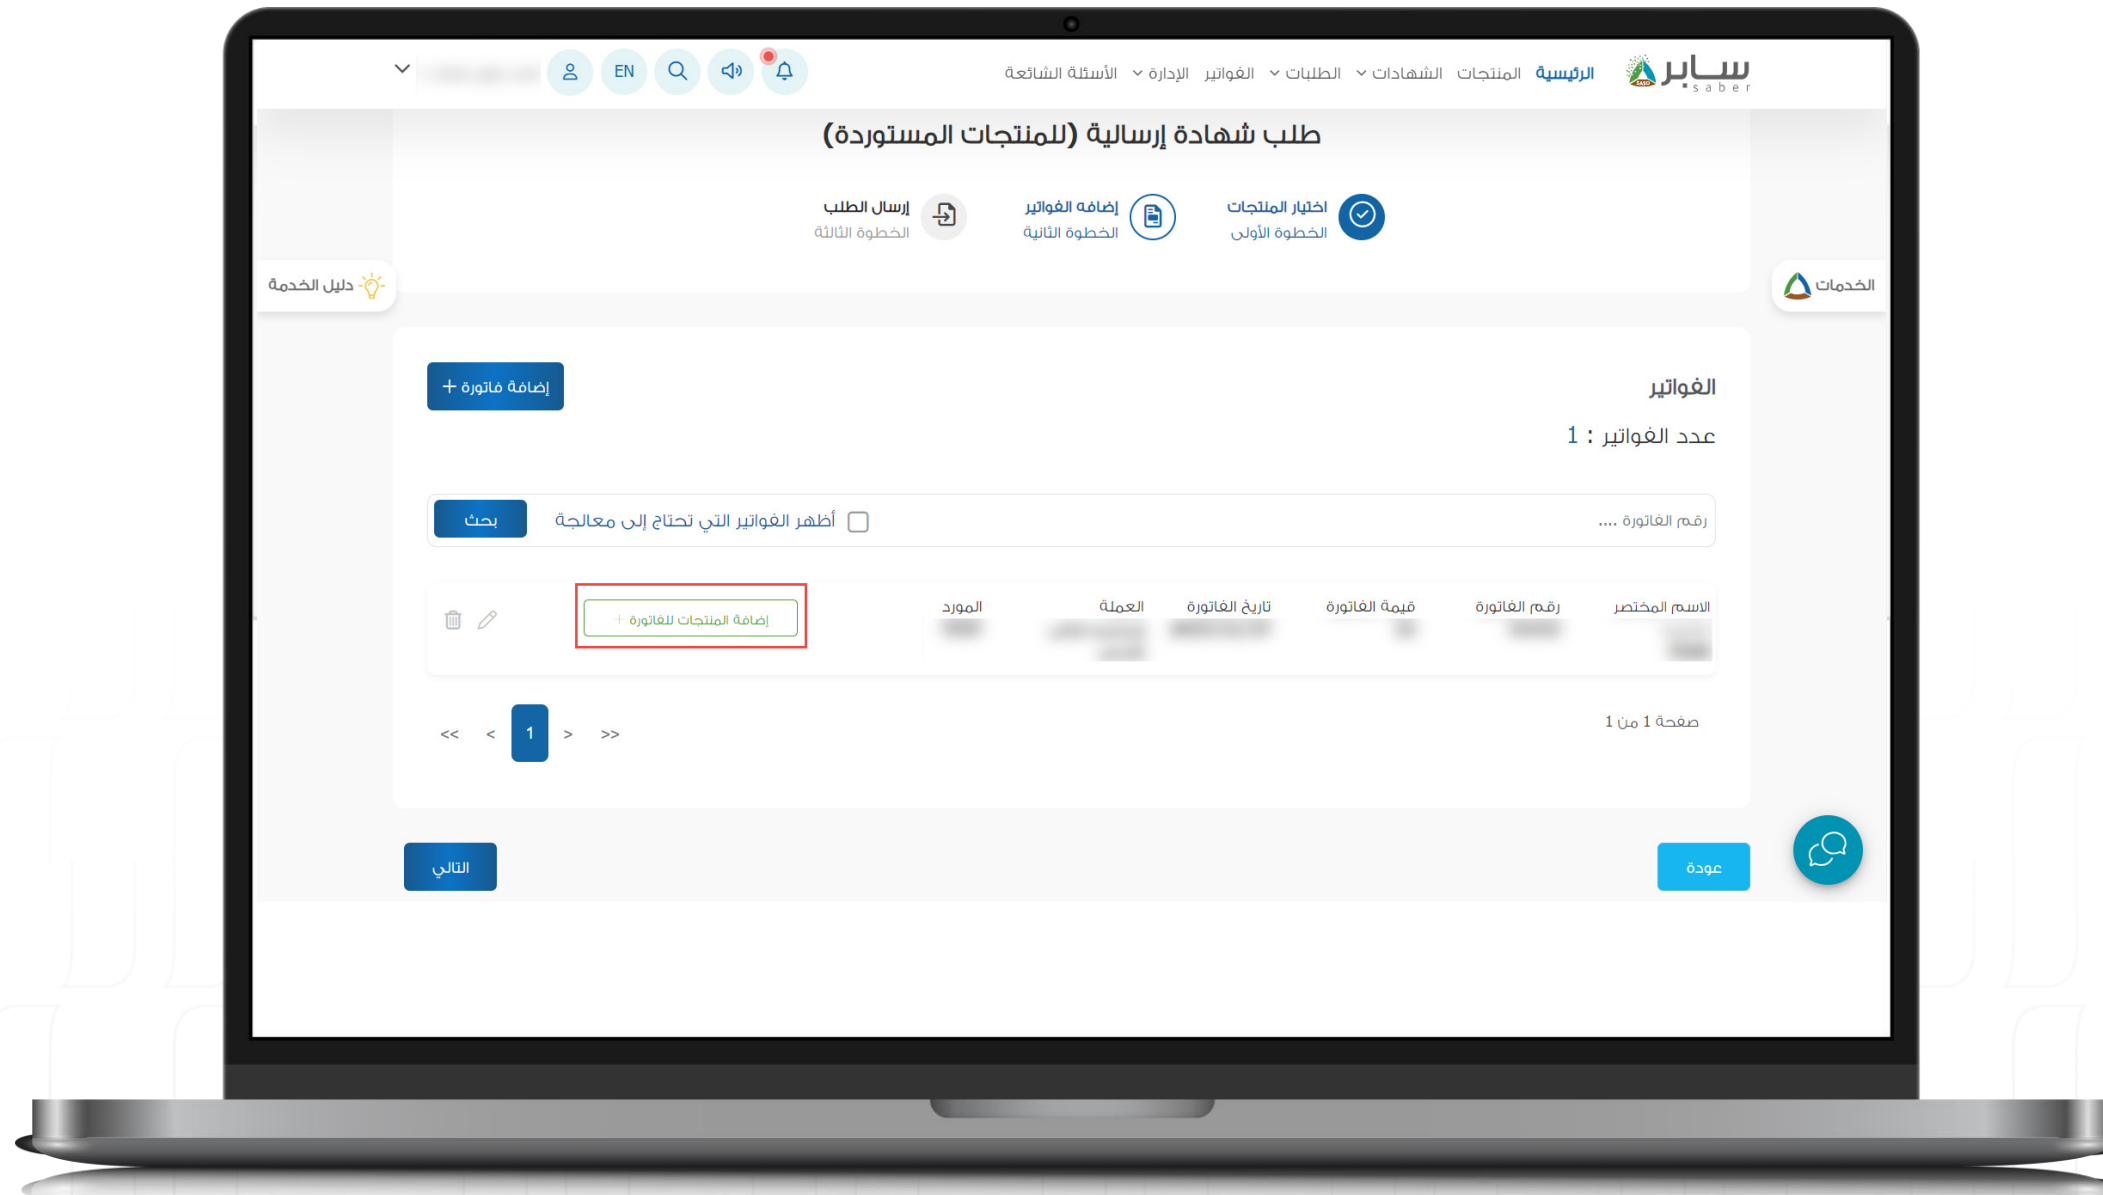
سابر saber

الرئيسية المنتجات الشهادات الطلبات الفواتير الإدارة الأسئلة الشائعة

EN

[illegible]

طلب شهادة إرسالية (للمنتجات المستوردة)

اختيار المنتجات
الخطوة الأولى

إضافة الفواتير
الخطوة الثانية

إرسال الطلب
الخطوة الثالثة

الخدمات

دليل الخدمة

الفواتير

عدد الفواتير : 1

+ إضافة فاتورة

رقم الفاتورة ....

أظهر الفواتير التي تحتاج إلى معالجة

بحث

| الاسم المختصر | رقم الفاتورة | قيمة الفاتورة | تاريخ الفاتورة | العملة | المورد | | |
|---|---|---|---|---|---|---|---|
| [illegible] | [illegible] | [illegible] | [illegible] | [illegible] | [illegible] | + إضافة المنتجات للفاتورة | |

صفحة 1 من 1

<< < 1 > >>

عودة

التالي